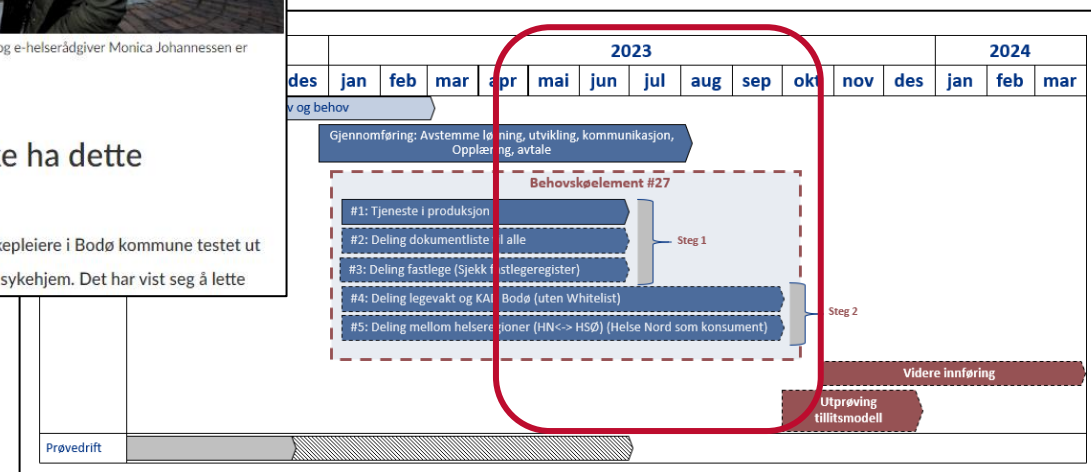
og e-helserådgiver Monica Johannessen er

te ha dette

kepleiere i Bodø kommune testet ut sykehjem. Det har vist seg å lette

| des | jan | feb | mar | apr | mai | jun | jul | aug | sep | okt | nov | des | jan | feb | mar |
|---|---|---|---|---|---|---|---|---|---|---|---|---|---|---|---|

2023

2024

v og behov

Gjennomføring: Avstemme løsning, utvikling, kommunikasjon, Opplæring, avtale

Behovskøelement #27

#1: Tjeneste i produksjon

#2: Deling dokumentliste til alle

#3: Deling fastlege (Sjekk fastlegeregister)

Steg 1

#4: Deling legevakt og KAD Bodø (uten Whitelist)

#5: Deling mellom helseregioner (HN<-> HSØ) (Helse Nord som konsument)

Steg 2

Videre innføring

Utprøving tillitsmodell

Prøvedrift